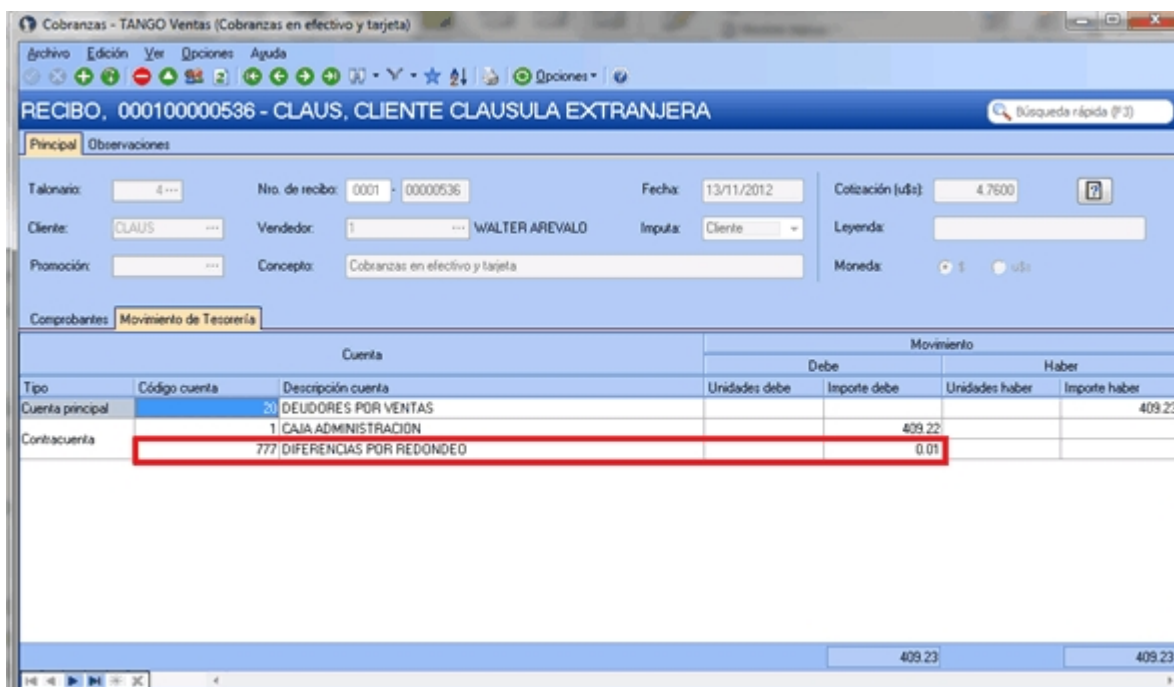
Cobranzas - TANGO Ventas (Cobranzas en efectivo y tarjeta)

Archivo Edición Ver Opciones Ayuda

Opciones

RECIBO, 000100000536 - CLAUS, CLIENTE CLAUSULA EXTRANJERA

Búsqueda rápida (F3)

Principal Observaciones

Talonario: 4
Nro. de recibo: 0001 - 00000536
Fecha: 13/11/2012
Cotización (u$s): 4.7600

Cliente: CLAUS
Vendedor: 1 WALTER AREVALO
Imputa: Cliente
Leyenda:

Promoción:
Concepto: Cobranzas en efectivo y tarjeta
Moneda: $ u$s

Comprobantes Movimiento de Tesorería

| Cuenta | | | Movimiento | | | |
|---|---|---|---|---|---|---|
| | | | Debe | | Haber | |
| Tipo | Código cuenta | Descripción cuenta | Unidades debe | Importe debe | Unidades haber | Importe haber |
| Cuenta principal | 20 | DEUDORES POR VENTAS | | | | 409.23 |
| Contracuenta | 1 | CAJA ADMINISTRACION | | 409.22 | | |
| | 777 | DIFERENCIAS POR REDONDEO | | 0.01 | | |
| | | | | 409.23 | | 409.23 |